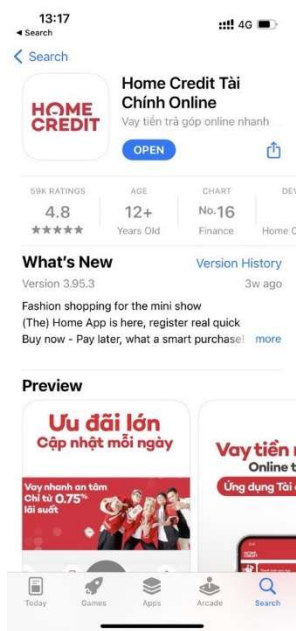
13:17
◂ Search
4G

< Search

HOME CREDIT

Home Credit Tài Chính Online
Vay tiền trả góp online nhanh

OPEN

59K RATINGS
4.8
★★★★★

AGE
12+
Years Old

CHART
No.16
Finance

DEV
Home C

What's New
Version History
Version 3.95.3
3w ago

Fashion shopping for the mini show
(The) Home App is here, register real quick
Buy now - Pay later, what a smart purchase! more

Preview

Ưu đãi lớn
Cập nhật mỗi ngày

Vay nhanh an tâm
Chỉ từ 0.75%
lãi suất

Vay tiền
Online t
Ứng dụng Tài

Today
Games
Apps
Arcade
Search